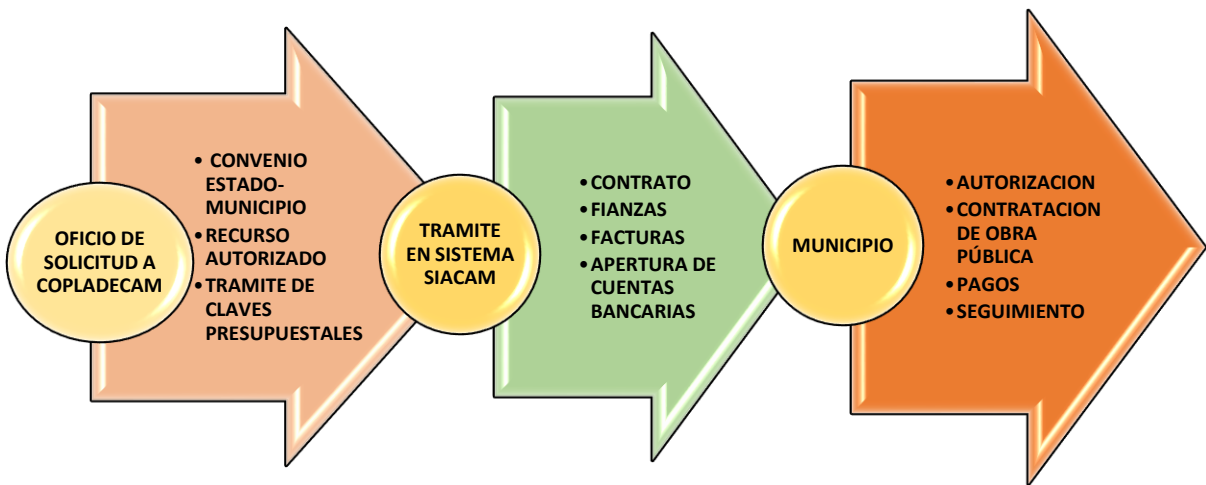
OFICIO DE SOLICITUD A COPLADECAM

• CONVENIO ESTADO-MUNICIPIO
• RECURSO AUTORIZADO
• TRAMITE DE CLAVES PRESUPUESTALES

TRAMITE EN SISTEMA SIACAM

• CONTRATO
• FIANZAS
• FACTURAS
• APERTURA DE CUENTAS BANCARIAS

MUNICIPIO

• AUTORIZACION
• CONTRATACION DE OBRA PÚBLICA
• PAGOS
• SEGUIMIENTO